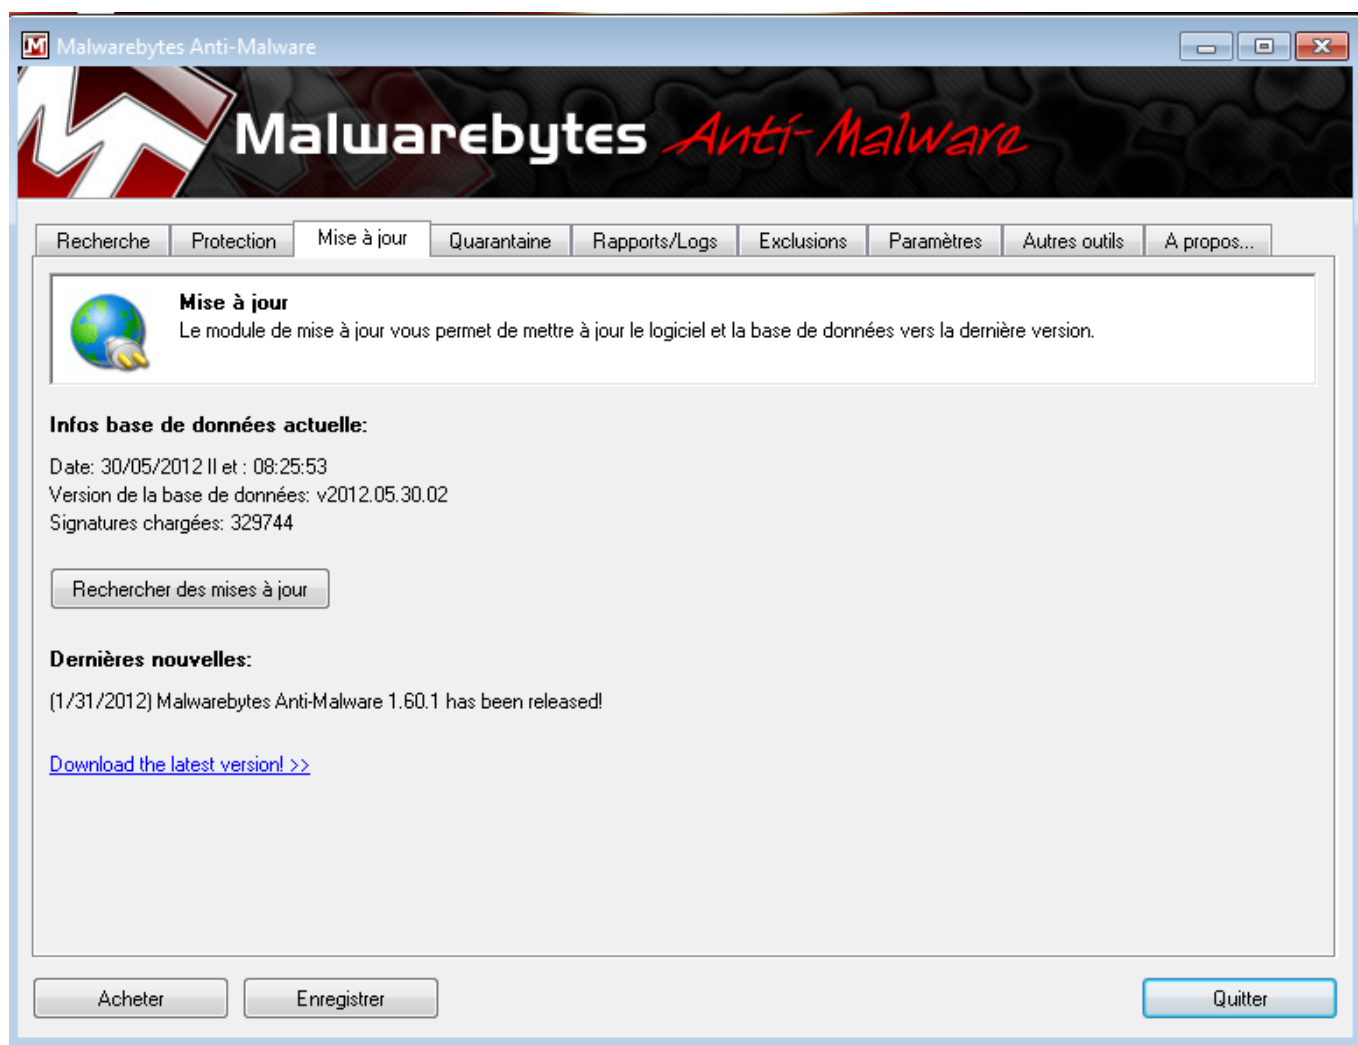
Malwarebytes Anti-Malware

Malwarebytes Anti-Malware

Recherche | Protection | Mise à jour | Quarantaine | Rapports/Logs | Exclusions | Paramètres | Autres outils | A propos...

Mise à jour
Le module de mise à jour vous permet de mettre à jour le logiciel et la base de données vers la dernière version.

Infos base de données actuelle:

Date: 30/05/2012 Il et : 08:25:53
Version de la base de données: v2012.05.30.02
Signatures chargées: 329744

Rechercher des mises à jour

Dernières nouvelles:

(1/31/2012) Malwarebytes Anti-Malware 1.60.1 has been released!

Download the latest version! >>

Acheter
Enregistrer
Quitter